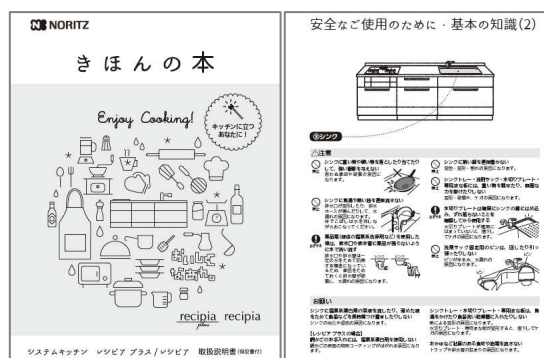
NORITZ

きほんの本

Enjoy Cooking!

キッチンに立つ あなたに!

おいしくできた!

recipia plus recipia

システムキッチン　レシピア プラス / レシピア　取扱説明書

安全なご使用のために・基本の知識(2)

⑨シンク

注意

シンクに重い物や硬い物を落としたり当てたりして、強い衝撃を与えない

シンクに乗る・腰を掛けない

シンクに熱湯や熱い鍋を置かない

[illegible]

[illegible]

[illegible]

お願い

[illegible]

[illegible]